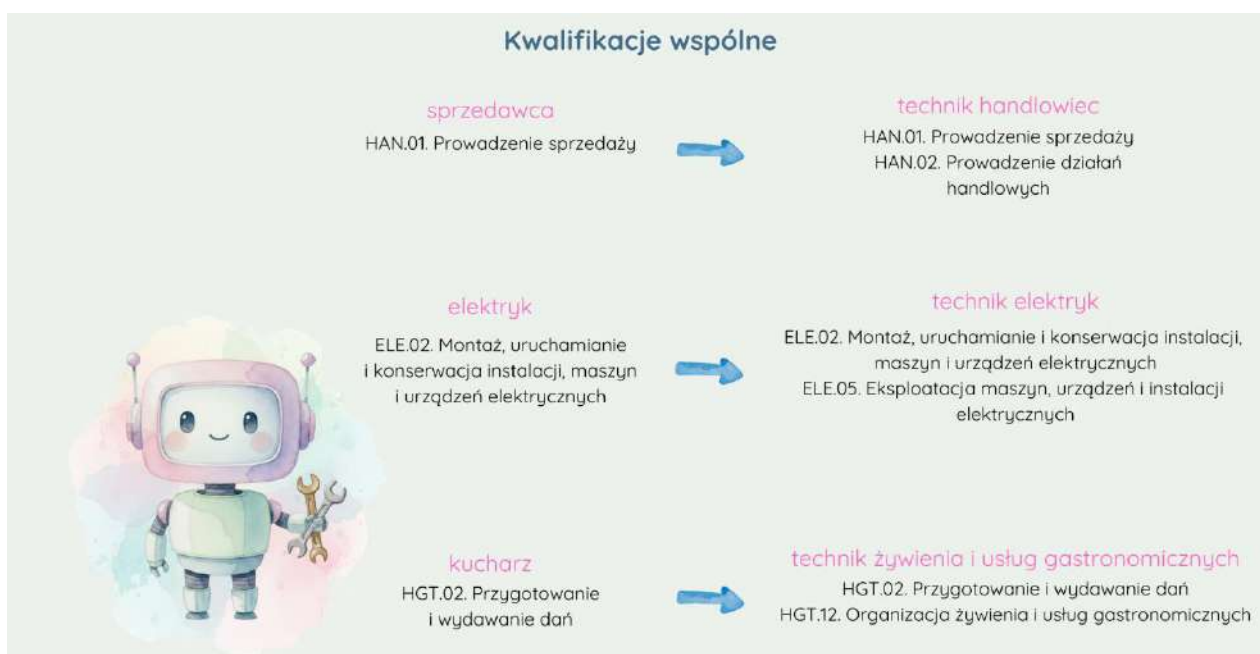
Kwalifikacje wspólne

sprzedawca
HAN.01. Prowadzenie sprzedaży

technik handlowiec
HAN.01. Prowadzenie sprzedaży
HAN.02. Prowadzenie działań handlowych

elektryk
ELE.02. Montaż, uruchamianie i konserwacja instalacji, maszyn i urządzeń elektrycznych

technik elektryk
ELE.02. Montaż, uruchamianie i konserwacja instalacji, maszyn i urządzeń elektrycznych
ELE.05. Eksploatacja maszyn, urządzeń i instalacji elektrycznych

kucharz
HGT.02. Przygotowanie i wydawanie dań

technik żywienia i usług gastronomicznych
HGT.02. Przygotowanie i wydawanie dań
HGT.12. Organizacja żywienia i usług gastronomicznych